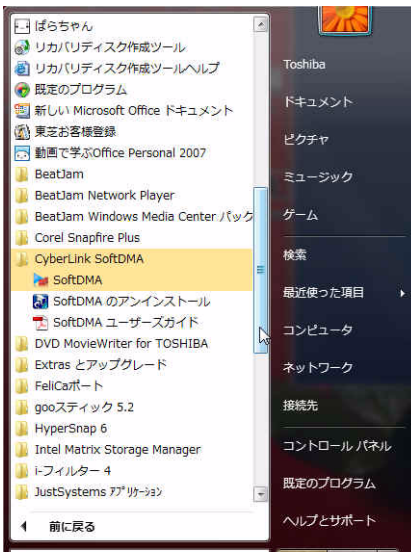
ぱらちゃん
リカバリディスク作成ツール
リカバリディスク作成ツールヘルプ
既定のプログラム
新しい Microsoft Office ドキュメント
東芝お客様登録
動画で学ぶOffice Personal 2007
BeatJam
BeatJam Network Player
BeatJam Windows Media Center パック
Corel Snapfire Plus
CyberLink SoftDMA
SoftDMA
SoftDMA のアンインストール
SoftDMA ユーザーズガイド
DVD MovieWriter for TOSHIBA
Extras とアップグレード
FeliCaポート
gooスティック 5.2
HyperSnap 6
Intel Matrix Storage Manager
i-フィルター 4
JustSystems アプリケーション
前に戻る

Toshiba
ドキュメント
ピクチャ
ミュージック
ゲーム
検索
最近使った項目
コンピュータ
ネットワーク
接続先
コントロール パネル
既定のプログラム
ヘルプとサポート